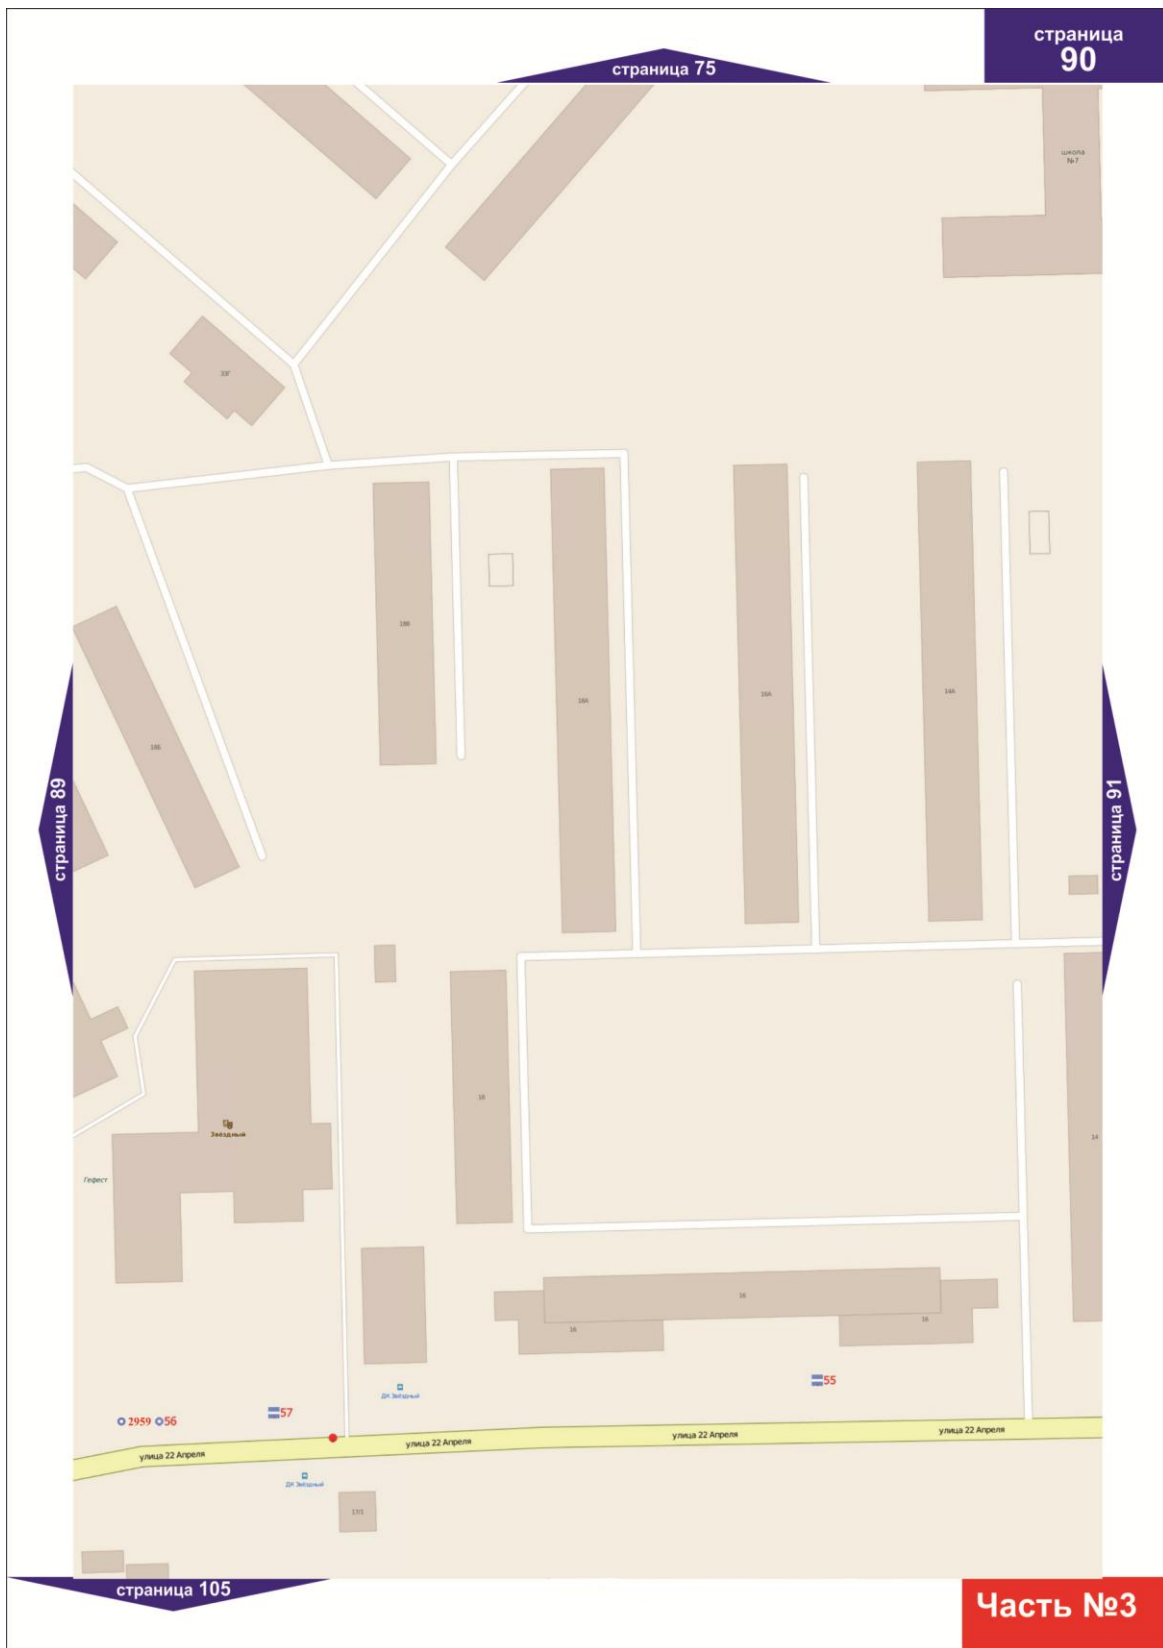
страница 90

страница 75

школа №7

33г

18В

18А

16А

14А

18Б

страница 89

страница 91

18

14

Звездный

Гефест

16

16

16

55

ДК Звездный

2959 56

57

улица 22 Апреля

улица 22 Апреля

улица 22 Апреля

улица 22 Апреля

ДК Звездный

17/1

страница 105

Часть №3